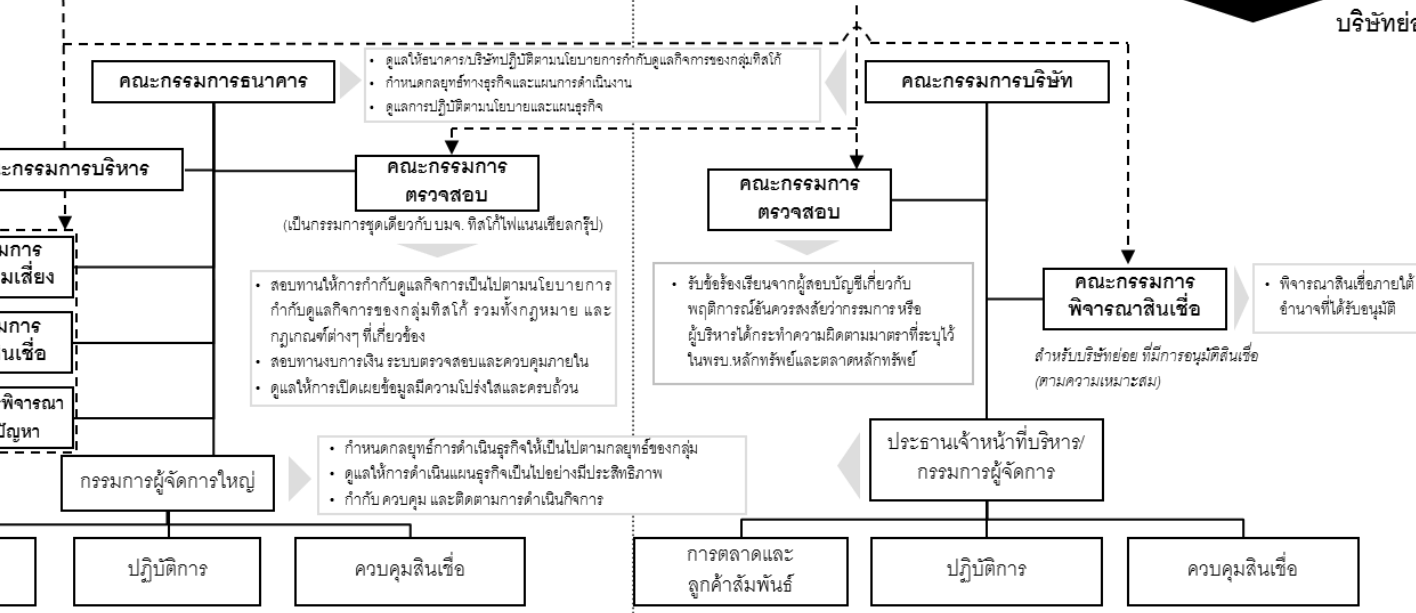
บริษัทย่อ

คณะกรรมการธนาคาร

• ดูแลให้ธนาคาร/บริษัทปฏิบัติตามนโยบายการกำกับดูแลกิจการของกลุ่มทิสโก้
• กำหนดกลยุทธ์ทางธุรกิจและแผนการดำเนินงาน
• ดูแลการปฏิบัติตามนโยบายและแผนธุรกิจ

คณะกรรมการบริษัท

ะกรรมการบริหาร

คณะกรรมการตรวจสอบ

(เป็นกรรมการชุดเดียวกับ บมจ. ทิสโก้ไฟแนนเชียลกรุ๊ป)

คณะกรรมการตรวจสอบ

มการ
มเสี่ยง

มการ
นเชื่อ

พิจารณา
ปัญหา

• สอบทานให้การกำกับดูแลกิจการเป็นไปตามนโยบายการกำกับดูแลกิจการของกลุ่มทิสโก้ รวมทั้งกฎหมาย และกฎเกณฑ์ต่างๆ ที่เกี่ยวข้อง
• สอบทานงบการเงิน ระบบตรวจสอบและควบคุมภายใน
• ดูแลให้การเปิดเผยข้อมูลมีความโปร่งใสและครบถ้วน

• รับข้อร้องเรียนจากผู้สอบบัญชีเกี่ยวกับพฤติการณ์อันควรสงสัยว่ากรรมการ หรือผู้บริหารได้กระทำความผิดตามมาตราที่ระบุไว้ในพรบ.หลักทรัพย์และตลาดหลักทรัพย์

คณะกรรมการพิจารณาสินเชื่อ

• พิจารณาสินเชื่อภายใต้อำนาจที่ได้รับอนุมัติ

สำหรับบริษัทย่อย ที่มีการอนุมัติสินเชื่อ (ตามความเหมาะสม)

• กำหนดกลยุทธ์การดำเนินธุรกิจให้เป็นไปตามกลยุทธ์ของกลุ่ม
• ดูแลให้การดำเนินแผนธุรกิจเป็นไปอย่างมีประสิทธิภาพ
• กำกับ ควบคุม และติดตามการดำเนินกิจการ

กรรมการผู้จัดการใหญ่

ประธานเจ้าหน้าที่บริหาร/กรรมการผู้จัดการ

ปฏิบัติการ

ควบคุมสินเชื่อ

การตลาดและลูกค้าสัมพันธ์

ปฏิบัติการ

ควบคุมสินเชื่อ